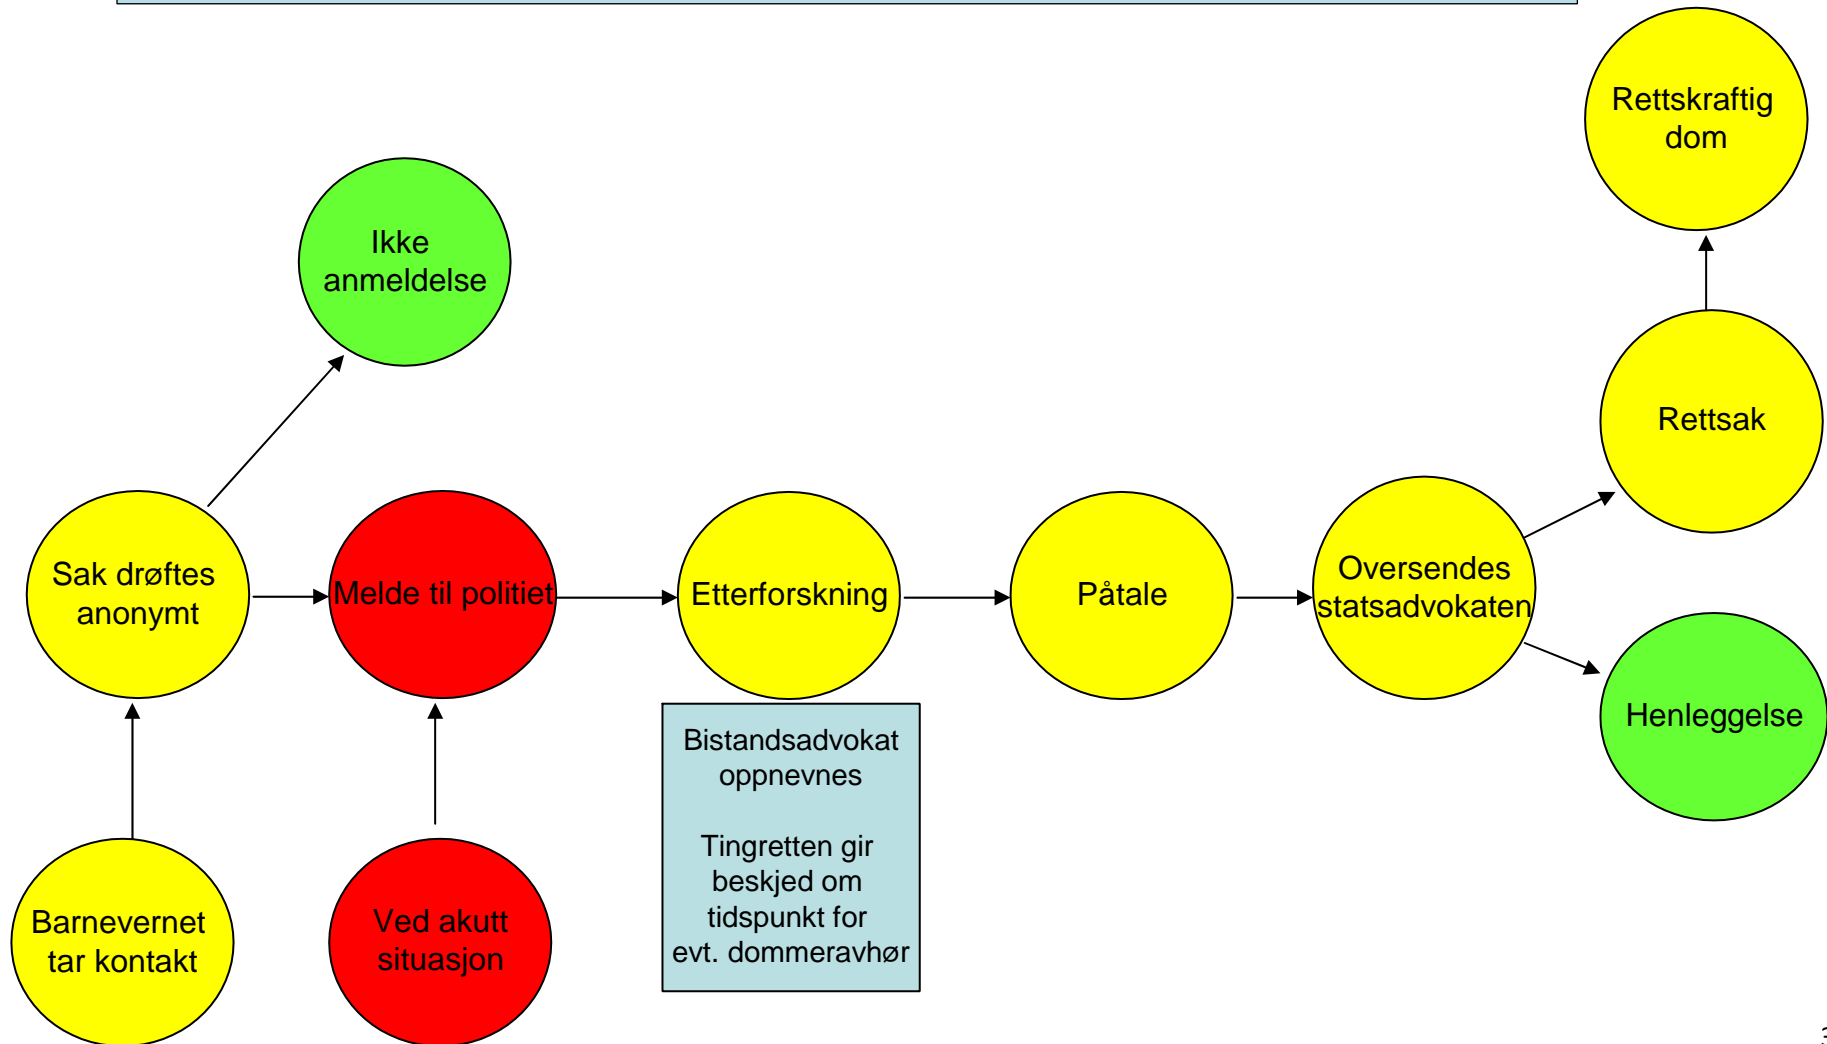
Rettskraftig dom

Ikke anmeldelse

Rettsak

Sak drøftes anonymt

Melde til politiet

Etterforskning

Påtale

Oversendes statsadvokaten

Henleggelse

Bistandsadvokat oppnevnes

Tingretten gir beskjed om tidspunkt for evt. dommeravhør

Barnevernet tar kontakt

Ved akutt situasjon